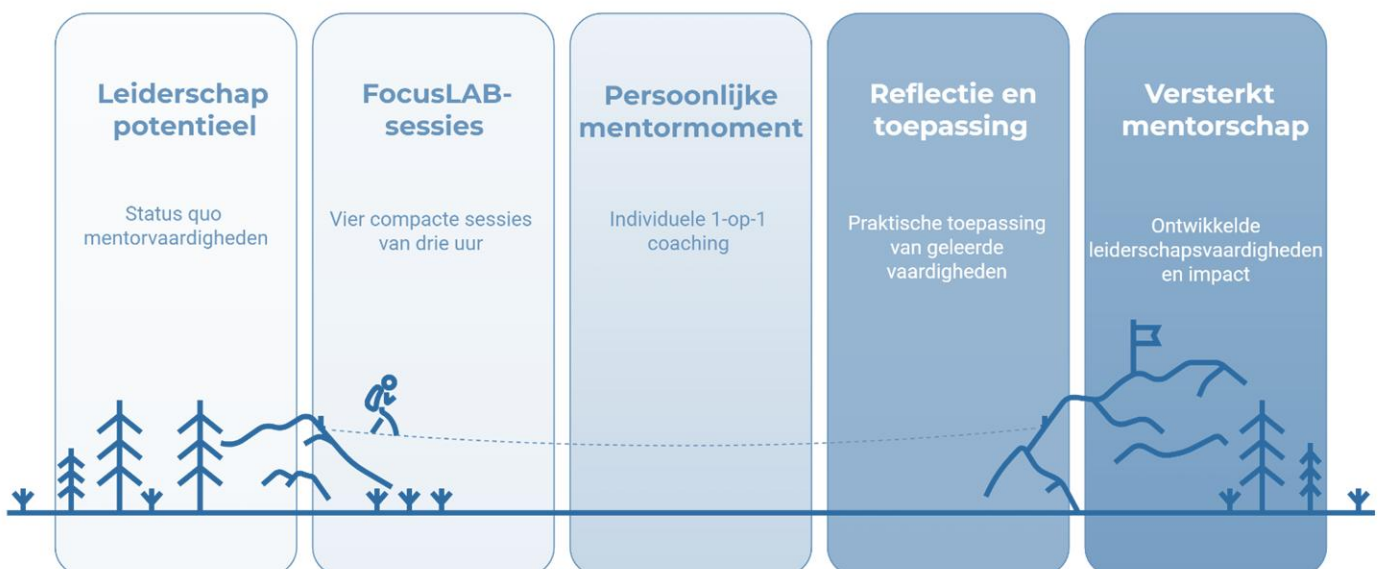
Leiderschap potentieel

Status quo mentorvaardigheden

FocusLAB-sessies

Vier compacte sessies van drie uur

Persoonlijke mentormoment

Individuele 1-op-1 coaching

Reflectie en toepassing

Praktische toepassing van geleerde vaardigheden

Versterkt mentorschap

Ontwikkelde leiderschapsvaardigheden en impact